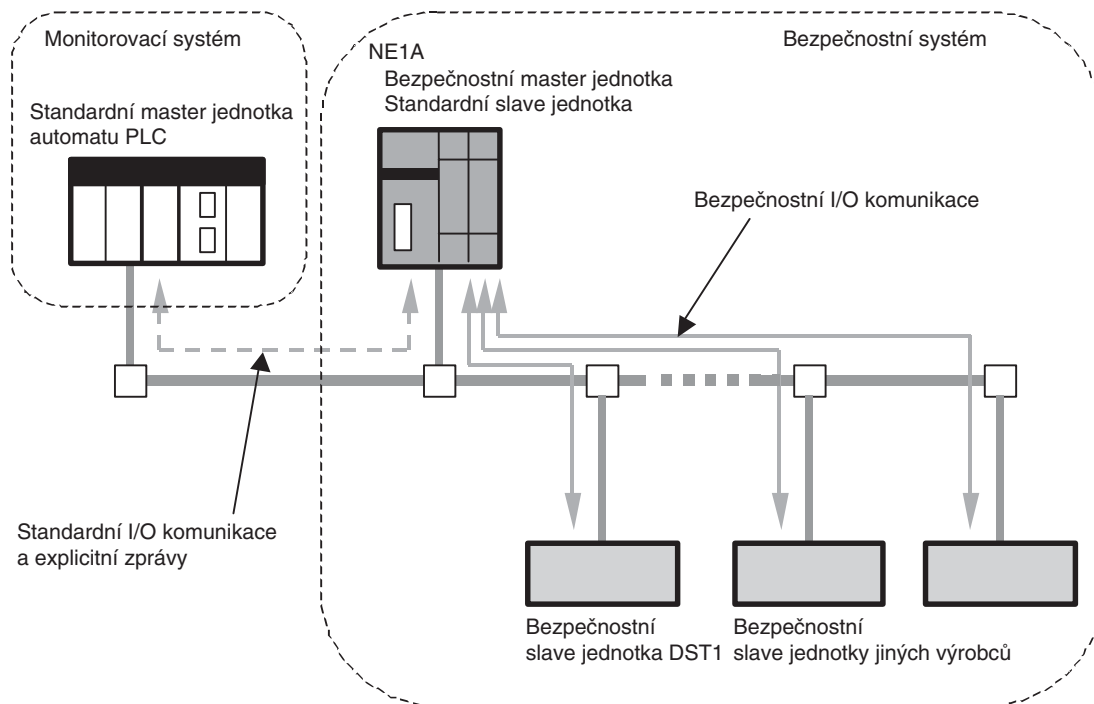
Monitorovací systém

Standardní master jednotka automatu PLC

NE1A
Bezpečnostní master jednotka
Standardní slave jednotka

Bezpečnostní systém

Bezpečnostní I/O komunikace

Standardní I/O komunikace a explicitní zprávy

Bezpečnostní slave jednotka DST1

Bezpečnostní slave jednotky jiných výrobců